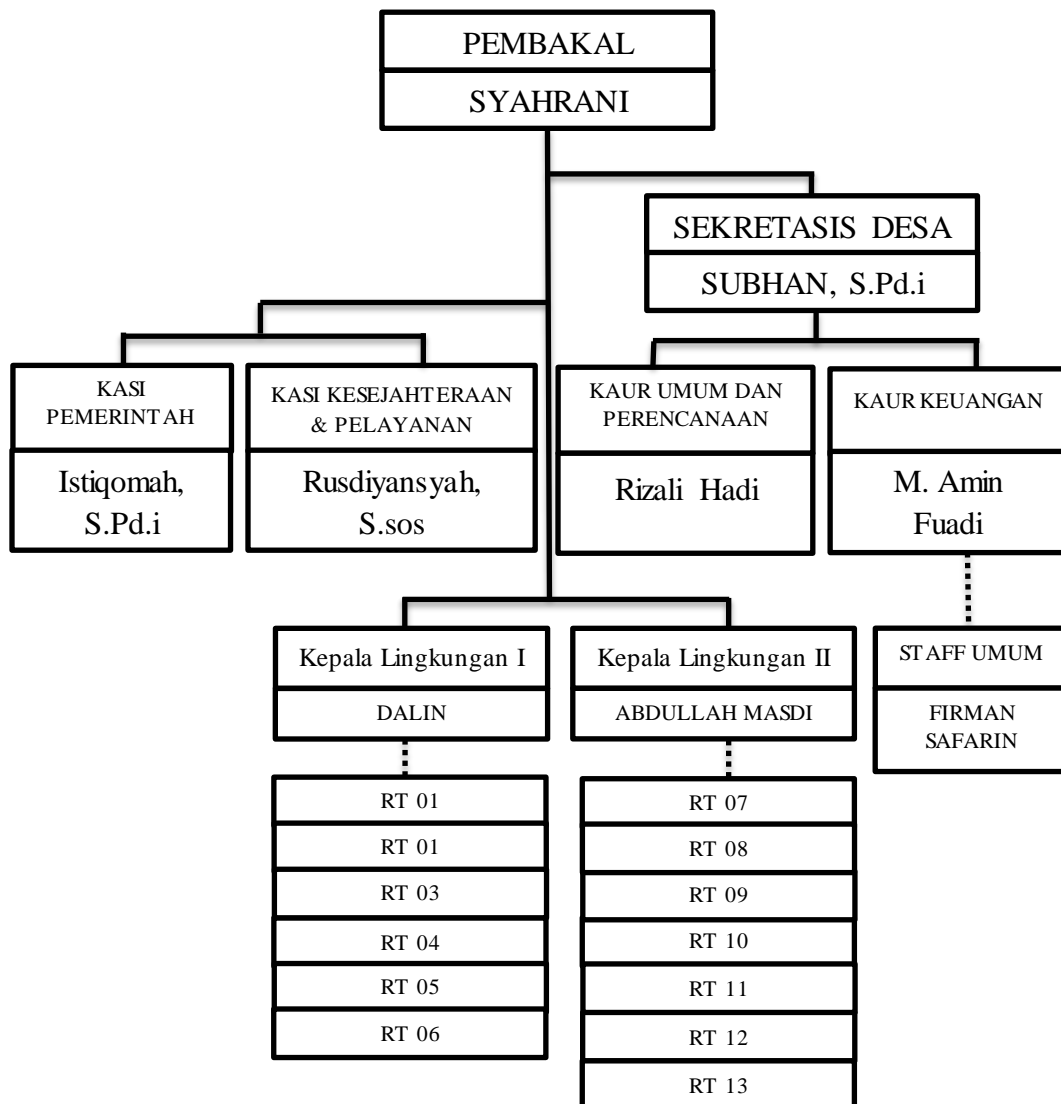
PEMBAKAL
SYAHRANI

SEKRETASIS DESA
SUBHAN, S.Pd.i

KASI PEMERINTAH
Istiqomah, S.Pd.i

KASI KESEJAHTERAAN & PELAYANAN
Rusdiyansyah, S.sos

KAUR UMUM DAN PERENCANAAN
Rizali Hadi

KAUR KEUANGAN
M. Amin Fuadi

Kepala Lingkungan I
DALIN

Kepala Lingkungan II
ABDULLAH MASDI

STAFF UMUM
FIRMAN SAFARIN

RT 01
RT 01
RT 03
RT 04
RT 05
RT 06

RT 07
RT 08
RT 09
RT 10
RT 11
RT 12
RT 13